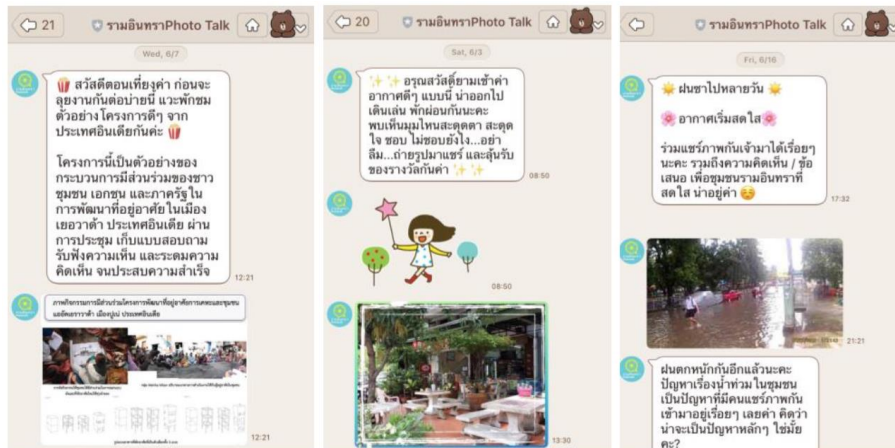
21 รามอินทราPhoto Talk

Wed, 6/7

สวัสดีตอนเที่ยงค่ำ ก่อนจะลุยงานกันต่อบ่ายนี้ แวะพักชมตัวอย่าง โครงการดีๆ จากประเทศอินเดียกันค่ะ

โครงการนี้เป็นตัวอย่างของกระบวนการมีส่วนร่วมของชาวชุมชน เอกชน และภาครัฐในการพัฒนาที่อยู่อาศัยในเมืองเยอวาด้า ประเทศอินเดีย ผ่านการประชุม เก็บแบบสอบถาม รับฟังความเห็น และระดมความคิดเห็น จนประสบความสำเร็จ

12:21

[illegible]

12:21

20 รามอินทราPhoto Talk

Sat, 6/3

อรุณสวัสดิ์ยามเช้าค่ำ อากาศดีๆ แบบนี้ น่าออกไปเดินเล่น พักผ่อนกันนะคะ พบเห็นมุมไหนสะดุดตา สะดุดใจ ชอบ ไม่ชอบยังไง...อย่าลืม...ถ่ายรูปมาแชร์ และลุ้นรับของรางวัลกันค่า

08:50

08:50

13:30

รามอินทราPhoto Talk

Fri, 6/16

ฝนซาไปหลายวัน

อากาศเริ่มสดใส

ร่วมแชร์ภาพกันเข้ามาได้เรื่อยๆ นะคะ รวมถึงความคิดเห็น / ข้อเสนอ เพื่อชุมชนรามอินทราที่สดใส น่าอยู่ค่ะ

17:32

21:21

ฝนตกหนักกันอีกแล้วนะคะ ปัญหาเรื่องน้ำท่วม ในชุมชนเป็นปัญหาที่มีคนแชร์ภาพกันเข้ามาอยู่เรื่อยๆ เลยค่ะ คิดว่าน่าจะเป็นปัญหาหลักๆ ใช่มั้ยคะ?